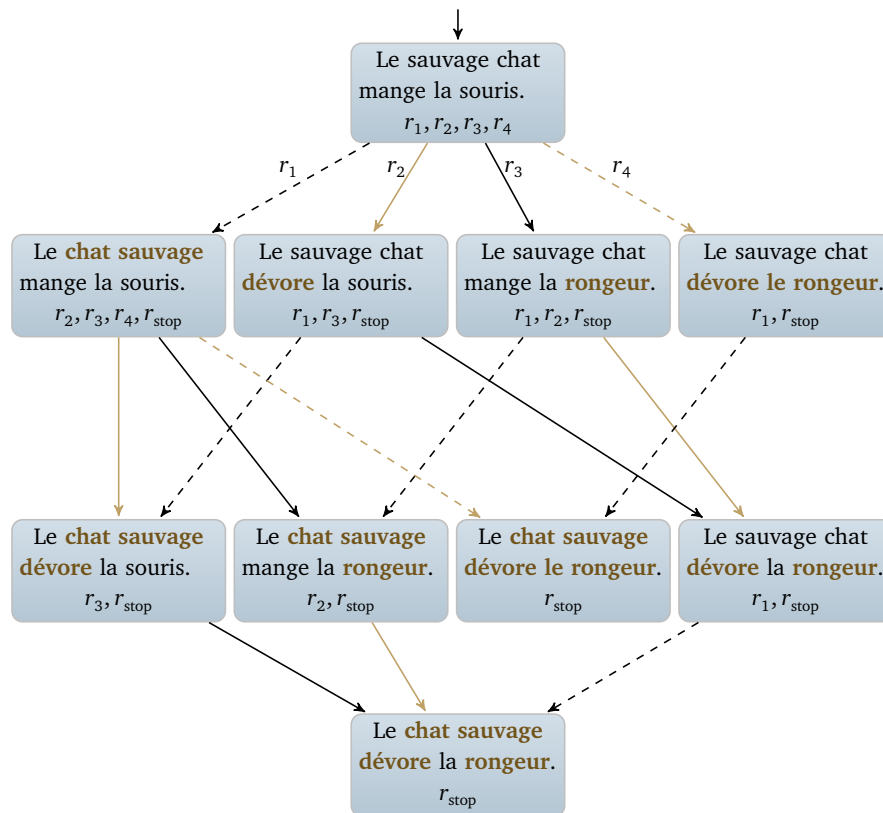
Le sauvage chat mange la souris.
$r_1, r_2, r_3, r_4$

$r_1$ $r_2$ $r_3$ $r_4$

Le chat sauvage mange la souris.
$r_2, r_3, r_4, r_{\text{stop}}$

Le sauvage chat dévore la souris.
$r_1, r_3, r_{\text{stop}}$

Le sauvage chat mange la rongeur.
$r_1, r_2, r_{\text{stop}}$

Le sauvage chat dévore le rongeur.
$r_1, r_{\text{stop}}$

Le chat sauvage dévore la souris.
$r_3, r_{\text{stop}}$

Le chat sauvage mange la rongeur.
$r_2, r_{\text{stop}}$

Le chat sauvage dévore le rongeur.
$r_{\text{stop}}$

Le sauvage chat dévore la rongeur.
$r_1, r_{\text{stop}}$

Le chat sauvage dévore la rongeur.
$r_{\text{stop}}$